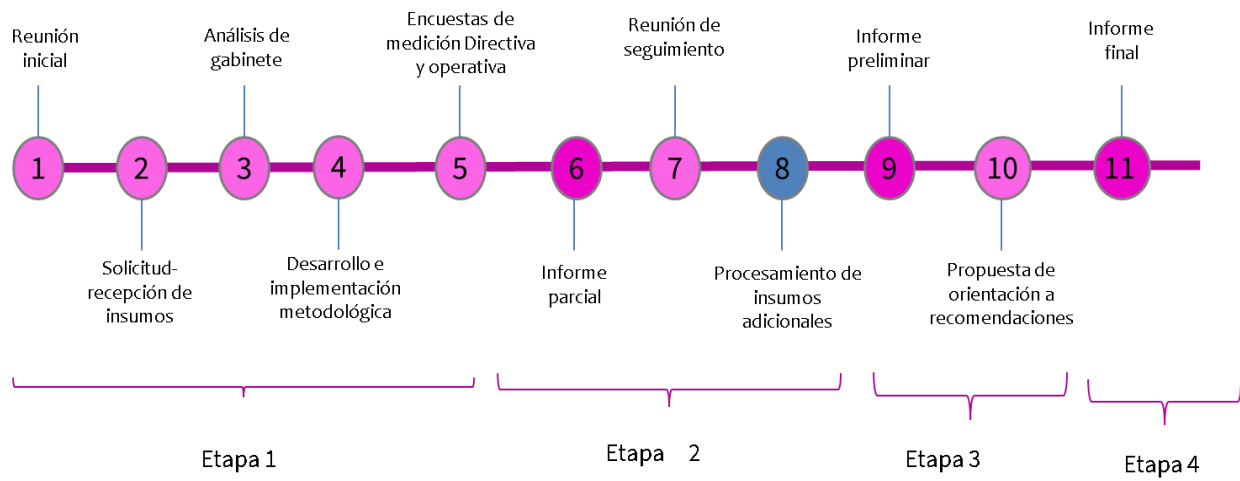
Reunión inicial

Análisis de gabinete

Encuestas de medición Directiva y operativa

Reunión de seguimiento

Informe preliminar

Informe final

1 2 3 4 5 6 7 8 9 10 11

Solicitud-recepción de insumos

Desarrollo e implementación metodológica

Informe parcial

Procesamiento de insumos adicionales

Propuesta de orientación a recomendaciones

Etapa 1

Etapa 2

Etapa 3

Etapa 4